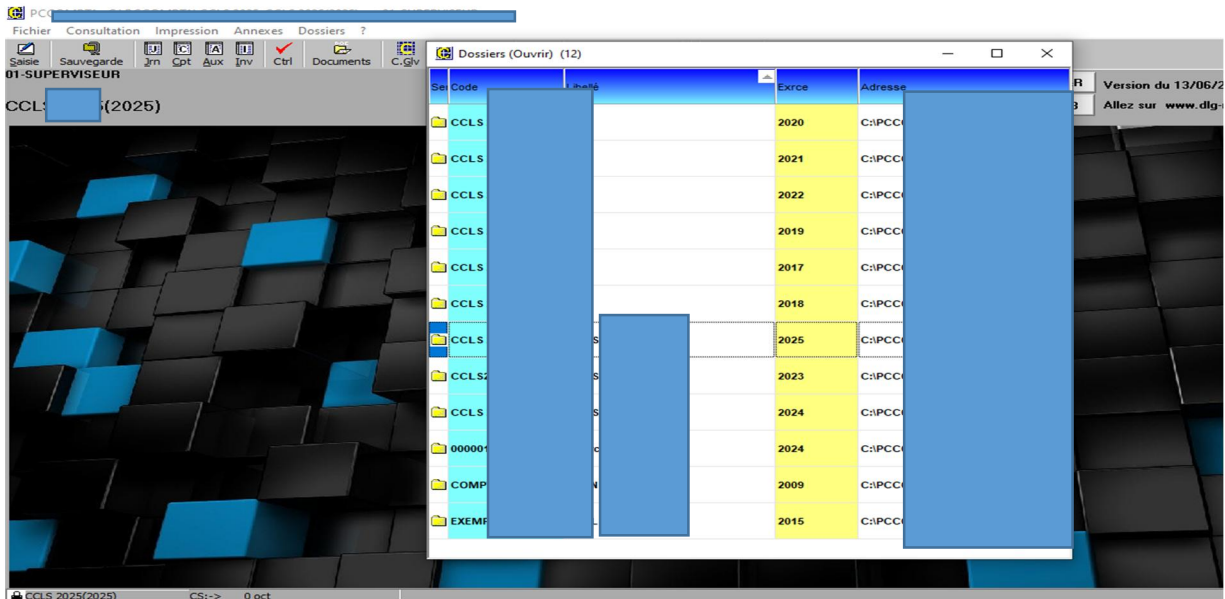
PCC

Fichier Consultation Impression Annexes Dossiers ?

Saisie Sauvegarde Jrn Cpt Aux Inv Ctrl Documents C.Glv

01-SUPERVISEUR

CCLS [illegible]5(2025)

Dossiers (Ouvrir) (12)

| Se | Code | Libellé | Exrce | Adresse |
|---|---|---|---|---|
| | CCLS | | 2020 | C:\PCC |
| | CCLS | | 2021 | C:\PCC |
| | CCLS | | 2022 | C:\PCC |
| | CCLS | | 2019 | C:\PCC |
| | CCLS | | 2017 | C:\PCC |
| | CCLS | | 2018 | C:\PCC |
| | CCLS | S | 2025 | C:\PCC |
| | CCLS2 | S | 2023 | C:\PCC |
| | CCLS | S | 2024 | C:\PCC |
| | 000001 | c | 2024 | C:\PCC |
| | COMP | N | 2009 | C:\PCC |
| | EXEMP | L | 2015 | C:\PCC |

R Version du 13/06/2

B Allez sur www.dlg-

CCLS 2025(2025) CS:-> 0 oct